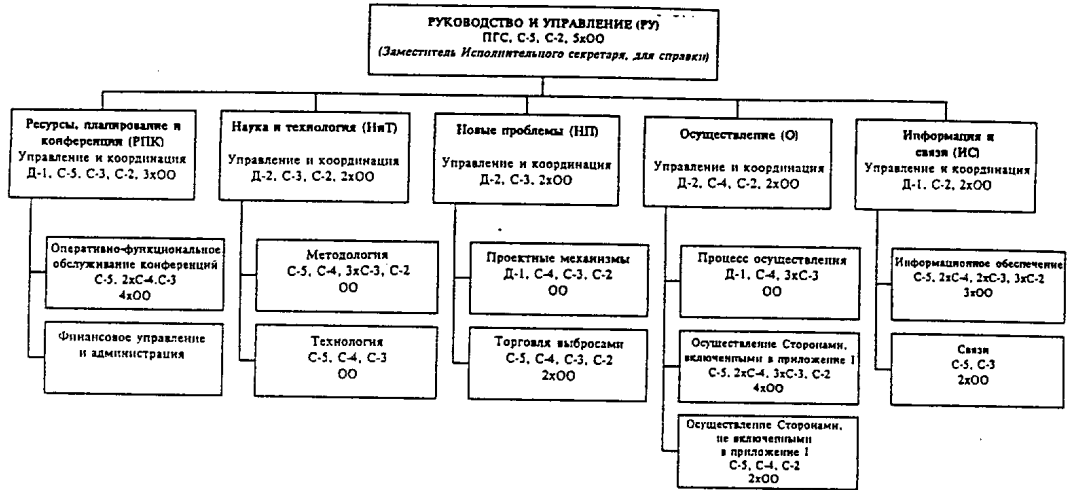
РУКОВОДСТВО И УПРАВЛЕНИЕ (РУ)
ПГС, С-5, С-2, 5хОО
(Заместитель Исполнительного секретаря, для справки)

Ресурсы, планирование и конференции (РПК)
Управление и координация
Д-1, С-5, С-3, С-2, 3хОО

Оперативно-функциональное обслуживание конференций
С-5, 2хС-4, С-3
4хОО

Финансовое управление и администрация

Наука и технология (НиТ)
Управление и координация
Д-2, С-3, С-2, 2хОО

Методология
С-5, С-4, 3хС-3, С-2
ОО

Технология
С-5, С-4, С-3
ОО

Новые проблемы (НП)
Управление и координация
Д-2, С-3, 2хОО

Проектные механизмы
Д-1, С-4, С-3, С-2
ОО

Торговля выбросами
С-5, С-4, С-3, С-2
2хОО

Осуществление (О)
Управление и координация
Д-2, С-4, С-2, 2хОО

Процесс осуществления
Д-1, С-4, 3хС-3
ОО

Осуществление Сторонами, включенными в приложение I
С-5, 2хС-4, 3хС-3, С-2
4хОО

Осуществление Сторонами, не включенными в приложение I
С-5, С-4, С-2
2хОО

Информация и связи (ИС)
Управление и координация
Д-1, С-2, 2хОО

Информационное обеспечение
С-5, 2хС-4, 2хС-3, 3хС-2
3хОО

Связи
С-5, С-3
2хОО